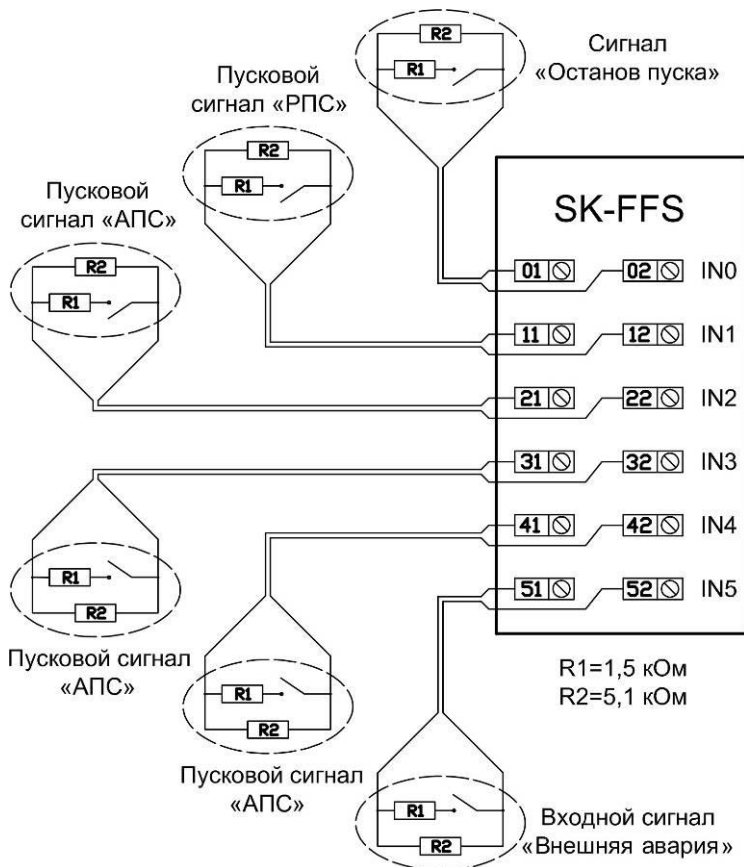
Сигнал «Останов пуска»

R2

R1

Пусковой сигнал «РПС»

R2

R1

Пусковой сигнал «АПС»

R2

R1

SK-FFS

01 02 IN0

11 12 IN1

21 22 IN2

31 32 IN3

41 42 IN4

51 52 IN5

R1

R2

Пусковой сигнал «АПС»

R1

R2

Пусковой сигнал «АПС»

R1=1,5 кОм
R2=5,1 кОм

R1

R2

Входной сигнал «Внешняя авария»